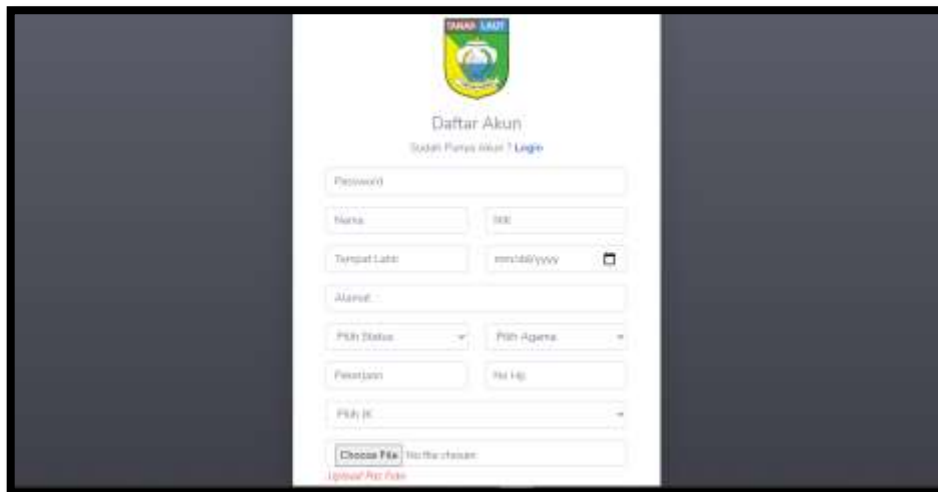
TANAH LAUT

Daftar Akun

Sudah Punya Akun ? Login

Password

Nama

NIK

Tempat Lahir

mm/dd/yyyy

Alamat

Pilih Status

Pilih Agama

Pekerjaan

No Hp

Pilih JK

Choose File No file chosen

Upload Pas Foto